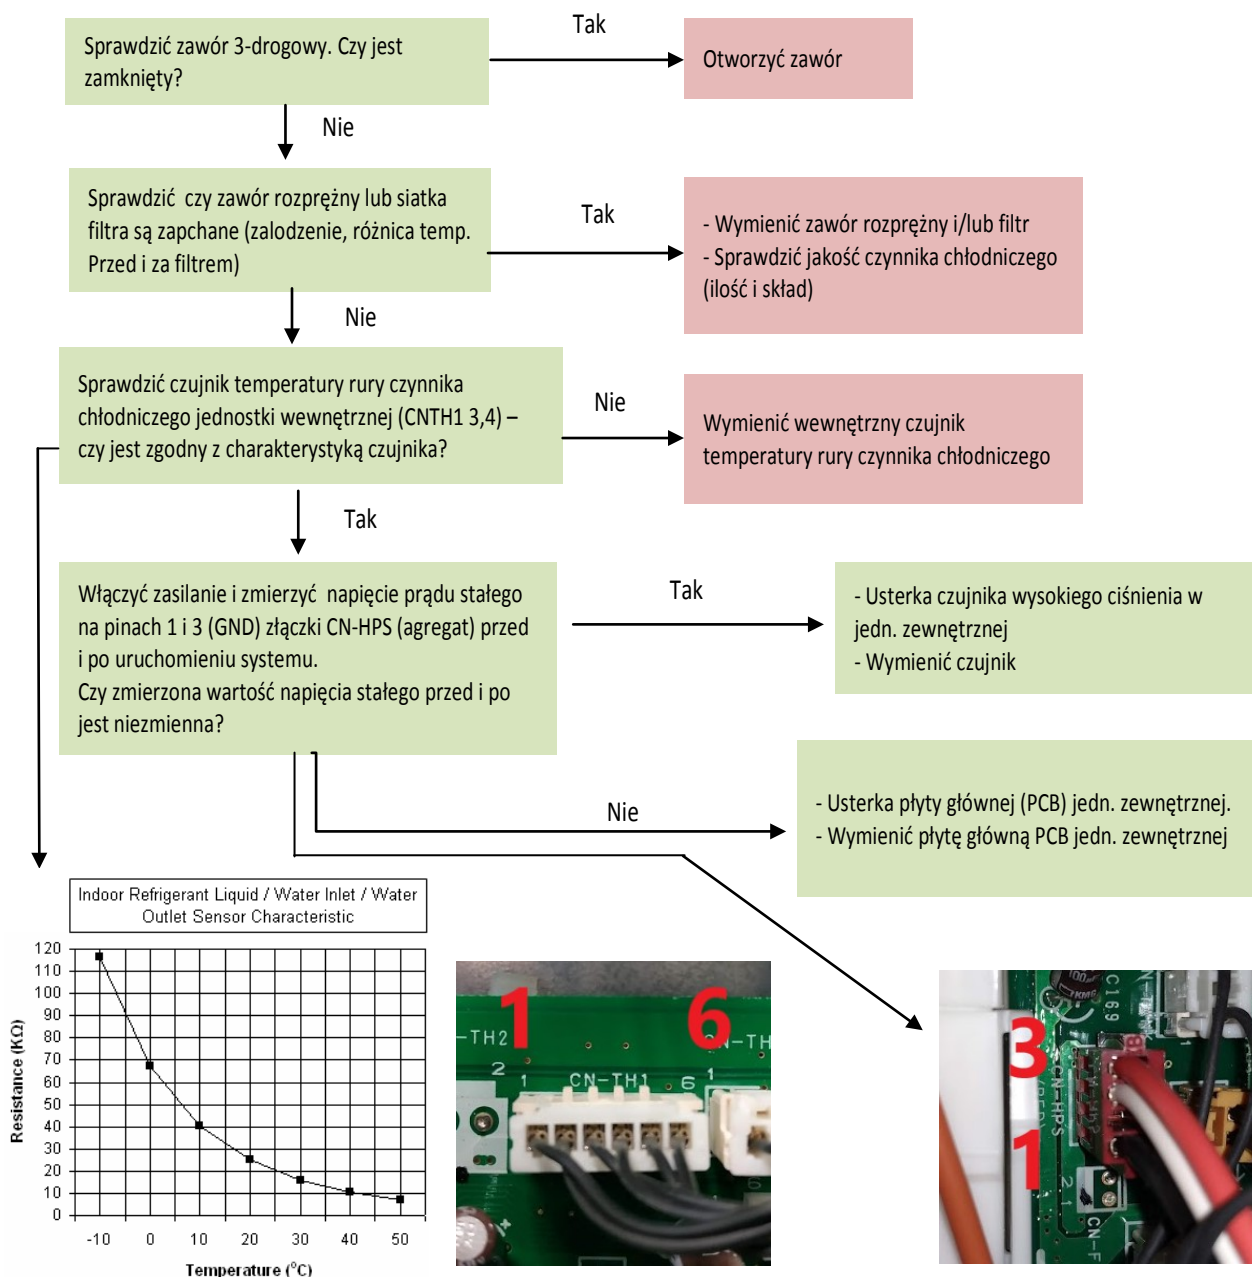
Sprawdzić zawór 3-drogowy. Czy jest zamknięty?

Tak

Otworzyć zawór

Nie

Sprawdzić czy zawór rozprężny lub siatka filtra są zapchane (zalodzenie, różnica temp. Przed i za filtrem)

Tak

- Wymienić zawór rozprężny i/lub filtr
- Sprawdzić jakość czynnika chłodniczego (ilość i skład)

Nie

Sprawdzić czujnik temperatury rury czynnika chłodniczego jednostki wewnętrznej (CNTH1 3,4) – czy jest zgodny z charakterystyką czujnika?

Nie

Wymienić wewnętrzny czujnik temperatury rury czynnika chłodniczego

Tak

Włączyć zasilanie i zmierzyć napięcie prądu stałego na pinach 1 i 3 (GND) złączki CN-HPS (agregat) przed i po uruchomieniu systemu.
Czy zmierzona wartość napięcia stałego przed i po jest niezmienna?

Tak

- Usterka czujnika wysokiego ciśnienia w jedn. zewnętrznej
- Wymienić czujnik

Nie

- Usterka płyty głównej (PCB) jedn. zewnętrznej.
- Wymienić płytę główną PCB jedn. zewnętrznej

Indoor Refrigerant Liquid / Water Inlet / Water Outlet Sensor Characteristic

Resistance (KΩ)

120
110
100
90
80
70
60
50
40
30
20
10
0

-10 0 10 20 30 40 50

Temperature (°C)

1 6
TH2 CN-TH1 TH
2 1 6 1

3
1
C169
CN-HPS
CN-F